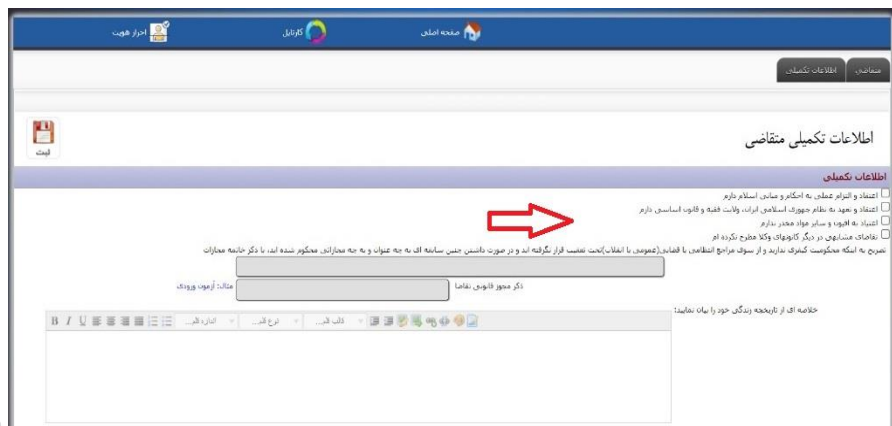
احراز هویت
کارتابل
صفحه اصلی

متقاضی | اطلاعات تکمیلی

اطلاعات تکمیلی متقاضی

ثبت

اطلاعات تکمیلی

اعتقاد و التزام عملی به احکام و مبانی اسلام دارم
اعتقاد و تعهد به نظام جمهوری اسلامی ایران، ولایت فقیه و قانون اساسی دارم
اعتیاد به افیون و سایر مواد مخدر ندارم
تقاضای مشابهی در دیگر کانونهای وکلا مطرح نکرده ام

تصریح به اینکه محکومیت کیفری ندارید و از سوی مراجع انتظامی یا قضایی(عمومی یا انقلاب)تحت تعقیب قرار نگرفته اید و در صورت داشتن چنین سابقه ای به چه عنوان و به چه مجازاتی محکوم شده اید، با ذکر خاتمه مجازات

ذکر مجوز قانونی تقاضا
مثال: آزمون ورودی

خلاصه ای از تاریخچه زندگی خود را بیان نمایید:

B I U
اندازه قلم
نوع قلم
قالب قلم